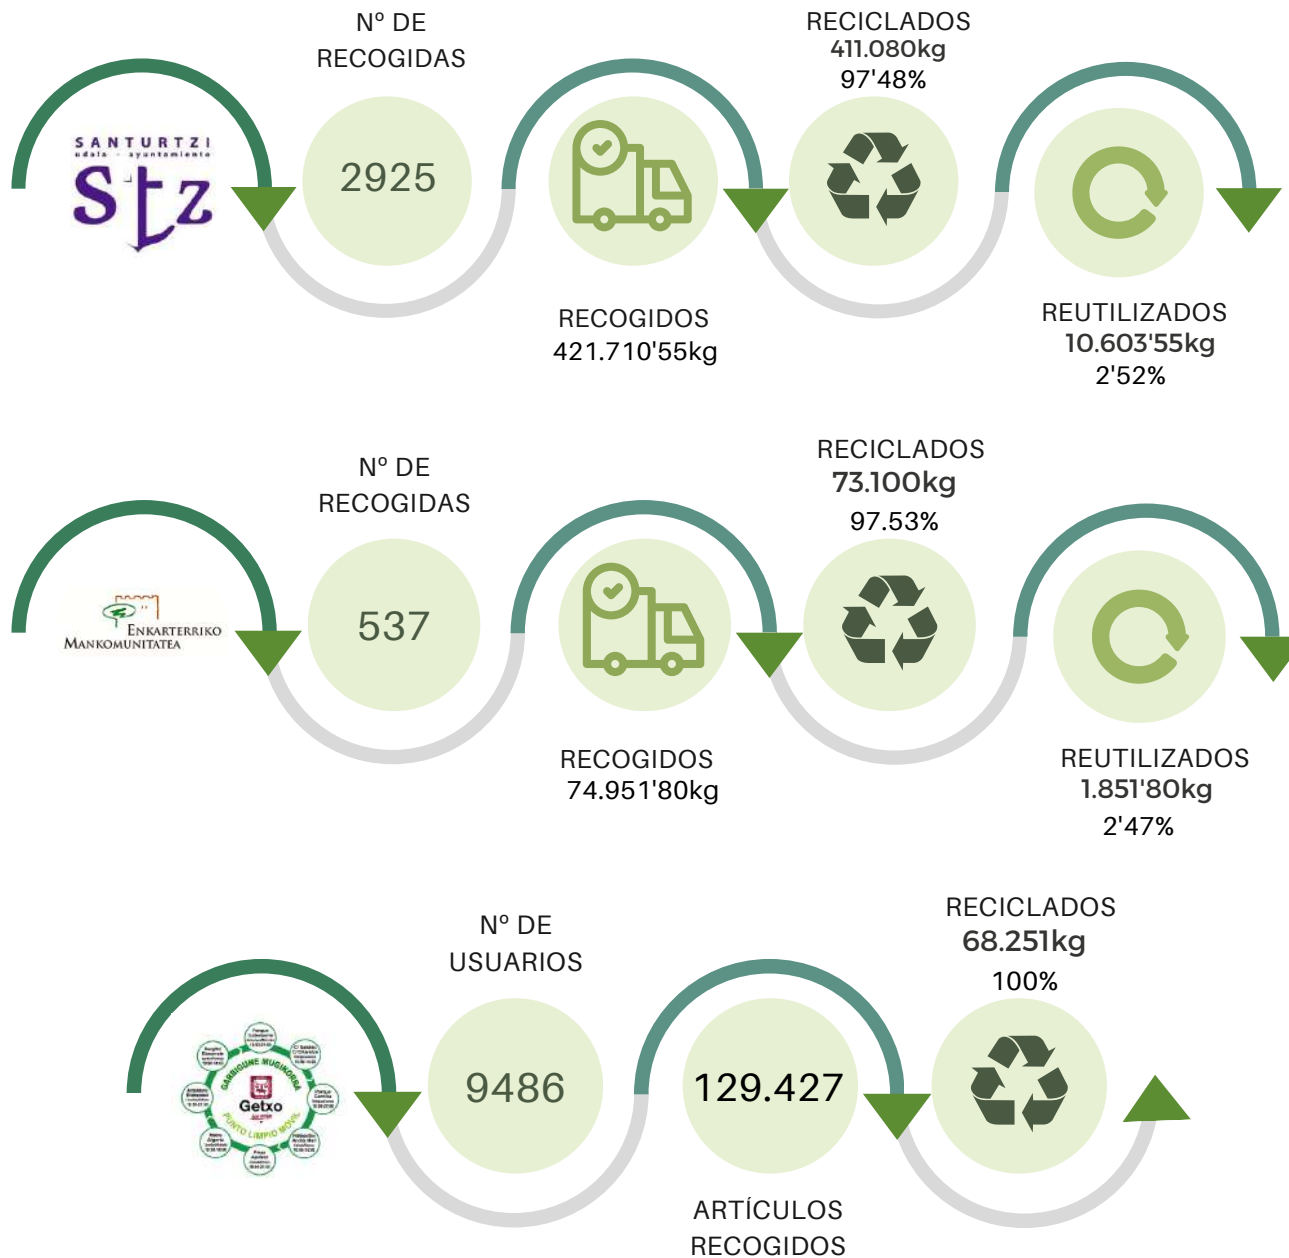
SANTURTZI
udala - ayuntamiento
Stz

Nº DE RECOGIDAS
2925

RECOGIDOS
421.710'55kg

RECICLADOS
411.080kg
97'48%

REUTILIZADOS
10.603'55kg
2'52%

ENKARTERRIKO MANKOMUNITATEA

Nº DE RECOGIDAS
537

RECOGIDOS
74.951'80kg

RECICLADOS
73.100kg
97.53%

REUTILIZADOS
1.851'80kg
2'47%

GARBIGUNE MUGIKORRA
Getxo
PUNTO LIMPIO MÓVIL

Nº DE USUARIOS
9486

129.427
ARTÍCULOS RECOGIDOS

RECICLADOS
68.251kg
100%